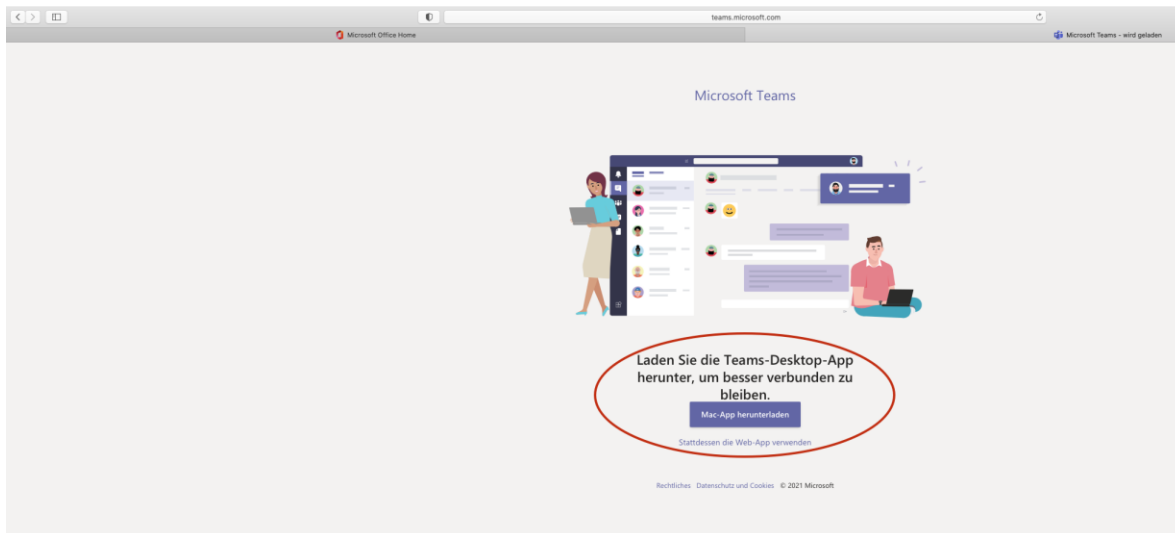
teams.microsoft.com

Microsoft Office Home

Microsoft Teams - wird geladen

Microsoft Teams

Laden Sie die Teams-Desktop-App herunter, um besser verbunden zu bleiben.

Mac-App herunterladen

Stattdessen die Web-App verwenden

Rechtliches Datenschutz und Cookies © 2021 Microsoft